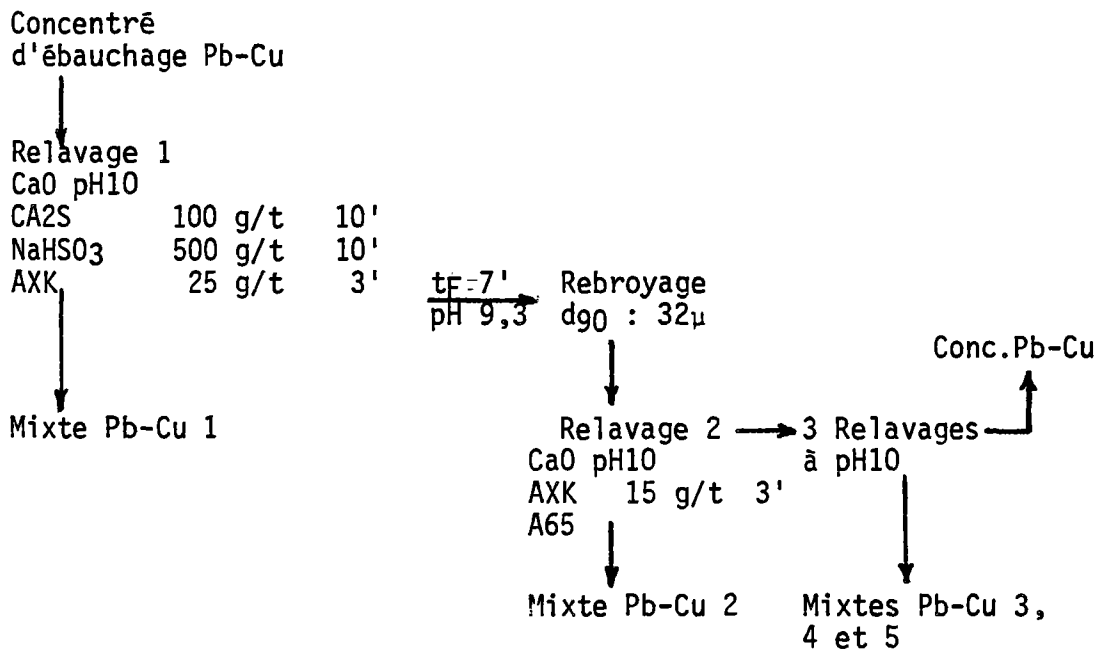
Concentré d'ébauchage Pb-Cu

Relavage 1
CaO pH10
CA2S 100 g/t 10'
$NaHSO_3$ 500 g/t 10'
AXK 25 g/t 3'

tF=7'
pH 9,3

Rebroyage
$d_{90}$ : 32µ

Mixte Pb-Cu 1

Relavage 2
CaO pH10
AXK 15 g/t 3'
A65

3 Relavages
à pH10

Conc.Pb-Cu

Mixte Pb-Cu 2

Mixtes Pb-Cu 3, 4 et 5